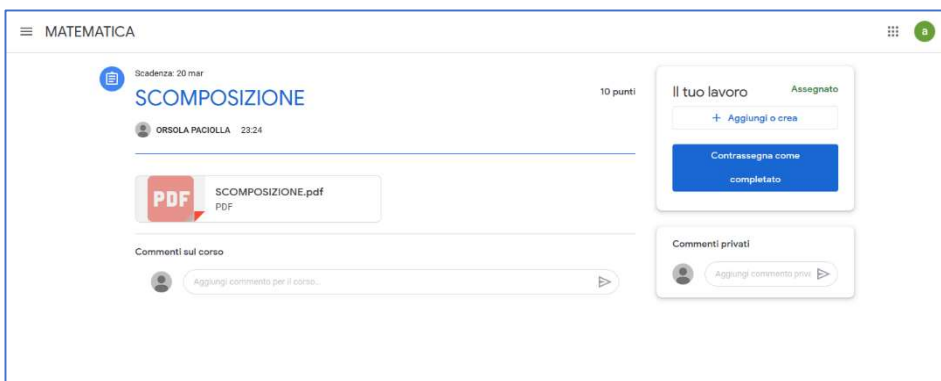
MATEMATICA

a

Scadenza: 20 mar

SCOMPOSIZIONE

10 punti

ORSOLA PACIOLLA 23:24

PDF

SCOMPOSIZIONE.pdf

PDF

Commenti sul corso

Aggiungi commento per il corso...

Il tuo lavoro

Assegnato

+ Aggiungi o crea

Contrassegna come completato

Commenti privati

Aggiungi commento priv